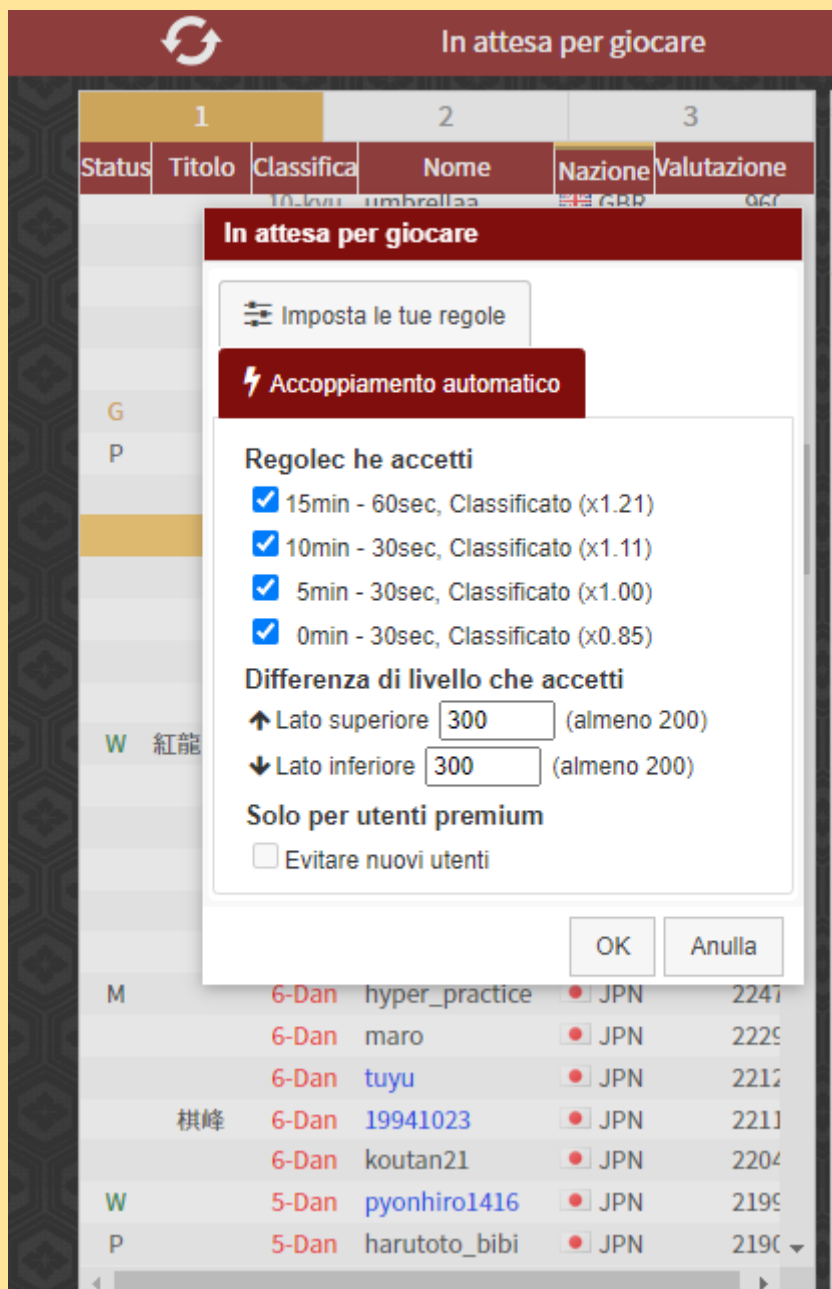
In attesa per giocare

| 1 | 2 | 3 |
|---|---|---|

| Status | Titolo | Classifica | Nome | Nazione | Valutazione |
|---|---|---|---|---|---|
| | | 10-kyu | umbrellaa | GBR | 960 |
| G | | | | | |
| P | | | | | |
| W | 紅龍 | | | | |
| M | | 6-Dan | hyper_practice | JPN | 2247 |
| | | 6-Dan | maro | JPN | 2229 |
| | | 6-Dan | tuyu | JPN | 2212 |
| | 棋峰 | 6-Dan | 19941023 | JPN | 2211 |
| | | 6-Dan | koutan21 | JPN | 2204 |
| W | | 5-Dan | pyonhiro1416 | JPN | 2199 |
| P | | 5-Dan | harutoto_bibi | JPN | 2190 |

In attesa per giocare

Imposta le tue regole

Accoppiamento automatico

Regolec he accetti

15min - 60sec, Classificato (x1.21)

10min - 30sec, Classificato (x1.11)

5min - 30sec, Classificato (x1.00)

0min - 30sec, Classificato (x0.85)

Differenza di livello che accetti

Lato superiore 300 (almeno 200)

Lato inferiore 300 (almeno 200)

Solo per utenti premium

Evitare nuovi utenti

OK Anulla